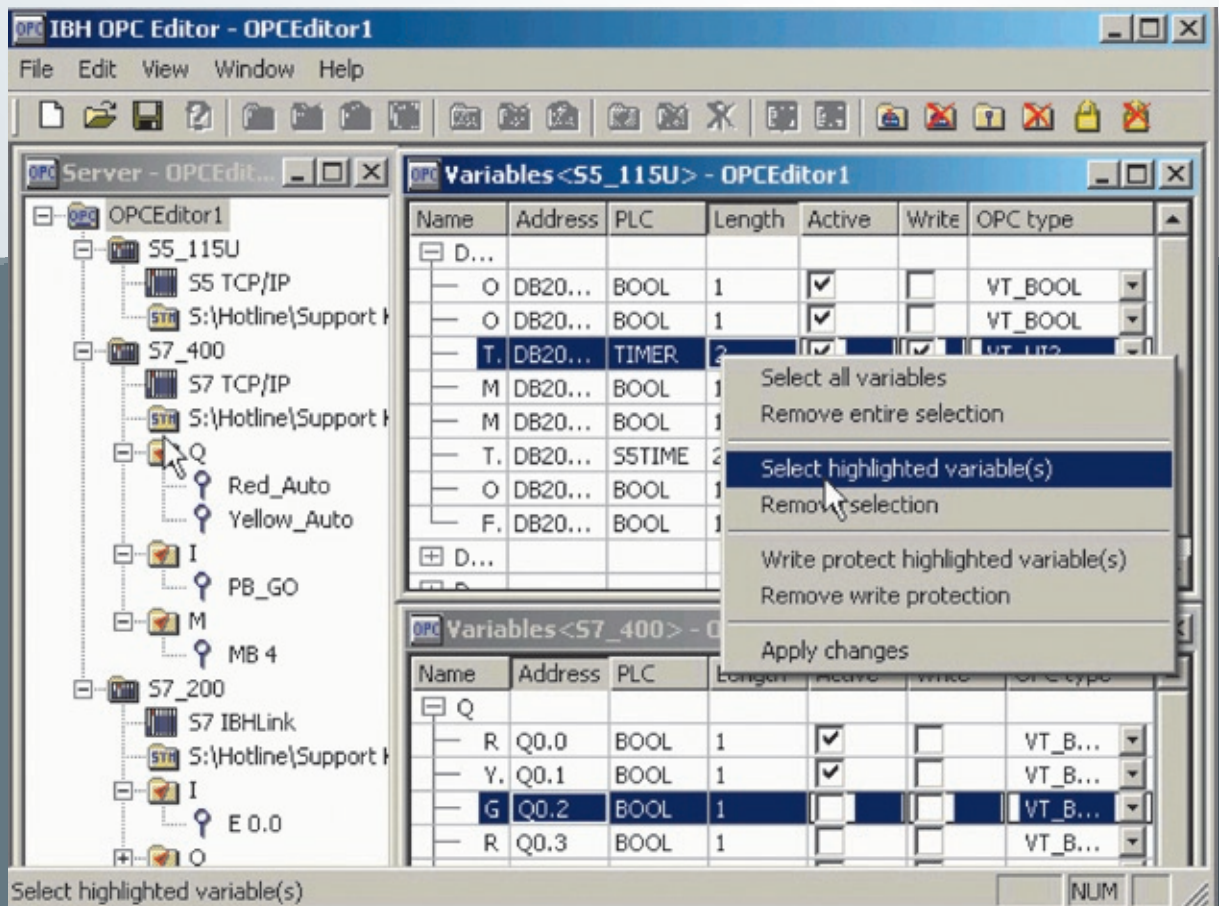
IBH OPC Editor - OPCEditor1

File Edit View Window Help

Server - OPCEdit...

OPCEditor1
S5_115U
S5 TCP/IP
S:\Hotline\Support I
S7_400
S7 TCP/IP
S:\Hotline\Support I
Q
Red_Auto
Yellow_Auto
I
PB_GO
M
MB 4
S7_200
S7 IBHLink
S:\Hotline\Support I
I
E 0.0
Q

Variables<S5_115U> - OPCEditor1

| Name | Address | PLC | Length | Active | Write | OPC type |
|---|---|---|---|---|---|---|
| D... | | | | | | |
| O | DB20... | BOOL | 1 | ☑ | ☐ | VT_BOOL |
| O | DB20... | BOOL | 1 | ☑ | ☐ | VT_BOOL |
| T. | DB20... | TIMER | 2 | | | VT_UI2 |
| M | DB20... | BOOL | 1 | | | |
| M | DB20... | BOOL | 1 | | | |
| T. | DB20... | S5TIME | 2 | | | |
| O | DB20... | BOOL | 1 | | | |
| F. | DB20... | BOOL | 1 | | | |
| D... | | | | | | |

Select all variables
Remove entire selection
Select highlighted variable(s)
Remove selection
Write protect highlighted variable(s)
Remove write protection
Apply changes

Variables<S7_400> - O

| Name | Address | PLC | Length | Active | Write | OPC type |
|---|---|---|---|---|---|---|
| Q | | | | | | |
| R | Q0.0 | BOOL | 1 | ☑ | ☐ | VT_B... |
| Y. | Q0.1 | BOOL | 1 | ☑ | ☐ | VT_B... |
| G | Q0.2 | BOOL | 1 | ☐ | ☐ | VT_B... |
| R | Q0.3 | BOOL | 1 | ☐ | ☐ | VT_B... |

Select highlighted variable(s)
NUM